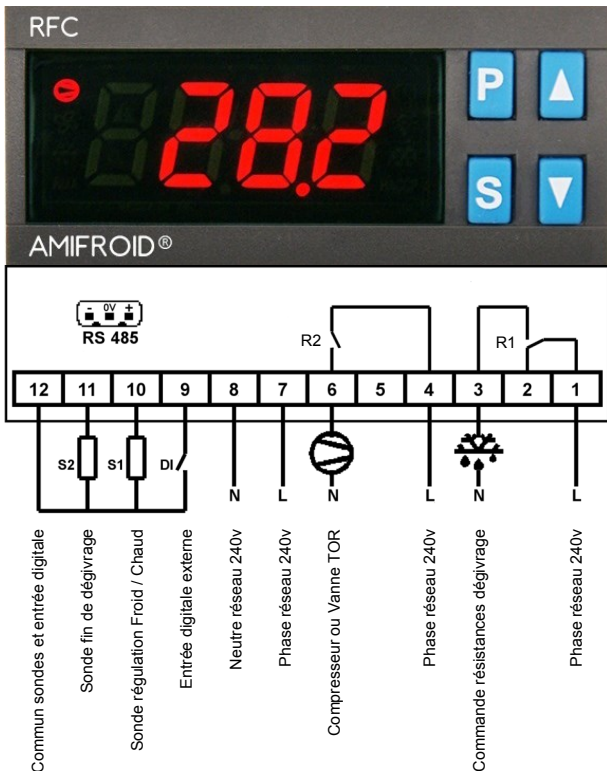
RFC

28.2

P

S

AMIFROID®

- 0V +
RS 485

R2

R1

| 12 | 11 | 10 | 9 | 8 | 7 | 6 | 5 | 4 | 3 | 2 | 1 |
|---|---|---|---|---|---|---|---|---|---|---|---|

S2

S1

DI

N

L

N

L

N

L

Commun sondes et entrée digitale

Sonde fin de dégivrage

Sonde régulation Froid / Chaud

Entrée digitale externe

Neutre réseau 240v

Phase réseau 240v

Compresseur ou Vanne TOR

Phase réseau 240v

Commande résistances dégivrage

Phase réseau 240v